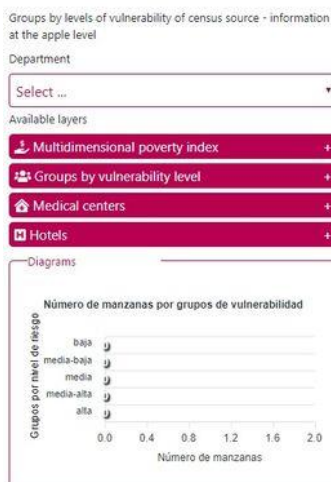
Groups by levels of vulnerability of census source - information at the apple level

Department

Select ...

Available layers

Multidimensional poverty index +

Groups by vulnerability level +

Medical centers +

Hotels +

Diagrams

Número de manzanas por grupos de vulnerabilidad

Grupos por nivel de riesgo

baja 0
media-baja 0
media 0
media-alta 0
alta 0

0.0 0.4 0.8 1.2 1.6 2.0

Número de manzanas